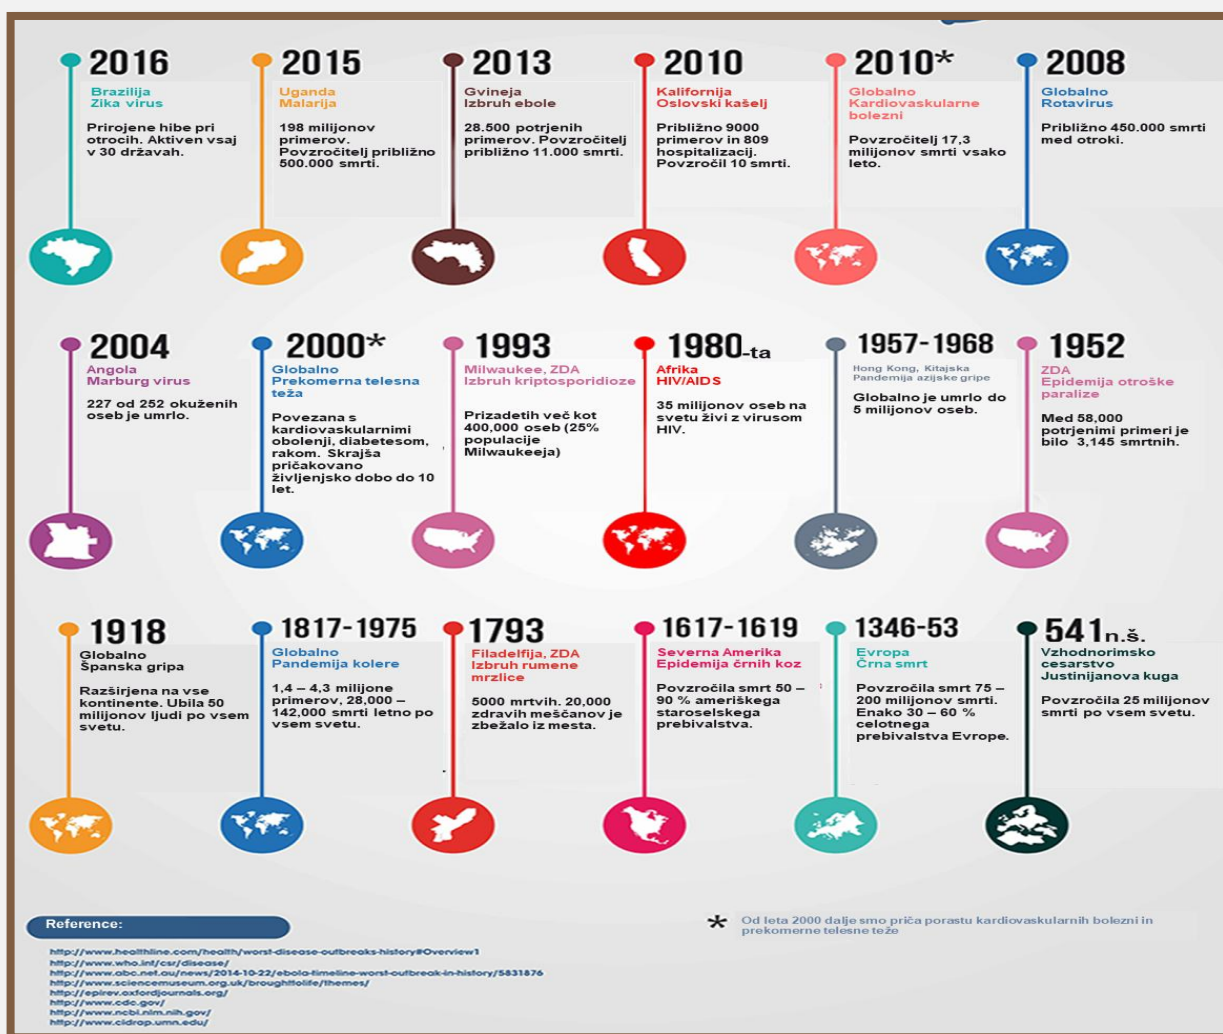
2016
Brazilija
Zika virus
Prirojene hibe pri otrocih. Aktiven vsaj v 30 državah.

2015
Uganda
Malarija
198 milijonov primerov. Povzročitelj približno 500.000 smrti.

2013
Gvineja
Izbruh ebole
28.500 potrjenih primerov. Povzročitelj približno 11.000 smrti.

2010
Kalifornija
Oslovski kašelj
Približno 9000 primerov in 809 hospitalizacij. Povzročil 10 smrti.

2010*
Globalno
Kardiovaskularne bolezni
Povzročitelj 17,3 milijonov smrti vsako leto.

2008
Globalno
Rotavirus
Približno 450.000 smrti med otroki.

2004
Angola
Marburg virus
227 od 252 okuženih oseb je umrlo.

2000*
Globalno
Prekomerna telesna teža
Povezana s kardiovaskularnimi obolenji, diabetesom, rakom. Skrajša pričakovano življenjsko dobo do 10 let.

1993
Milwaukee, ZDA
Izbruh kriptosporidioze
Prizadetih več kot 400,000 oseb (25% populacije Milwaukeeja)

1980-ta
Afrika
HIV/AIDS
35 milijonov oseb na svetu živi z virusom HIV.

1957-1968
Hong Kong, Kitajska
Pandemija azijske gripe
Globalno je umrlo do 5 milijonov oseb.

1952
ZDA
Epidemija otroške paralize
Med 58,000 potrjenimi primeri je bilo 3,145 smrtnih.

1918
Globalno
Španska gripa
Razširjena na vse kontinente. Ubila 50 milijonov ljudi po vsem svetu.

1817-1975
Globalno
Pandemija kolere
1,4 – 4,3 milijone primerov, 28,000 – 142,000 smrti letno po vsem svetu.

1793
Filadelfija, ZDA
Izbruh rumene mrzlice
5000 mrtvih. 20,000 zdravih meščanov je zbežalo iz mesta.

1617-1619
Severna Amerika
Epidemija črnih koz
Povzročila smrt 50 – 90 % ameriškega staroselskega prebivalstva.

1346-53
Evropa
Črna smrt
Povzročila smrt 75 – 200 milijonov smrti. Enako 30 – 60 % celotnega prebivalstva Evrope.

541n.š.
Vzhodnorimsko cesarstvo
Justinijanova kuga
Povzročila 25 milijonov smrti po vsem svetu.

Reference:
http://www.healthline.com/health/worst-disease-outbreaks-history#Overview1
http://www.who.int/csr/disease/
http://www.abc.net.au/news/2014-10-22/ebola-timeline-worst-outbreak-in-history/5831876
http://www.sciencemuseum.org.uk/broughttolife/themes/
http://epirev.oxfordjournals.org/
http://www.cdc.gov/
http://www.ncbi.nlm.nih.gov/
http://www.cidrap.umn.edu/

* Od leta 2000 dalje smo priča porastu kardiovaskularnih bolezni in prekomerne telesne teže